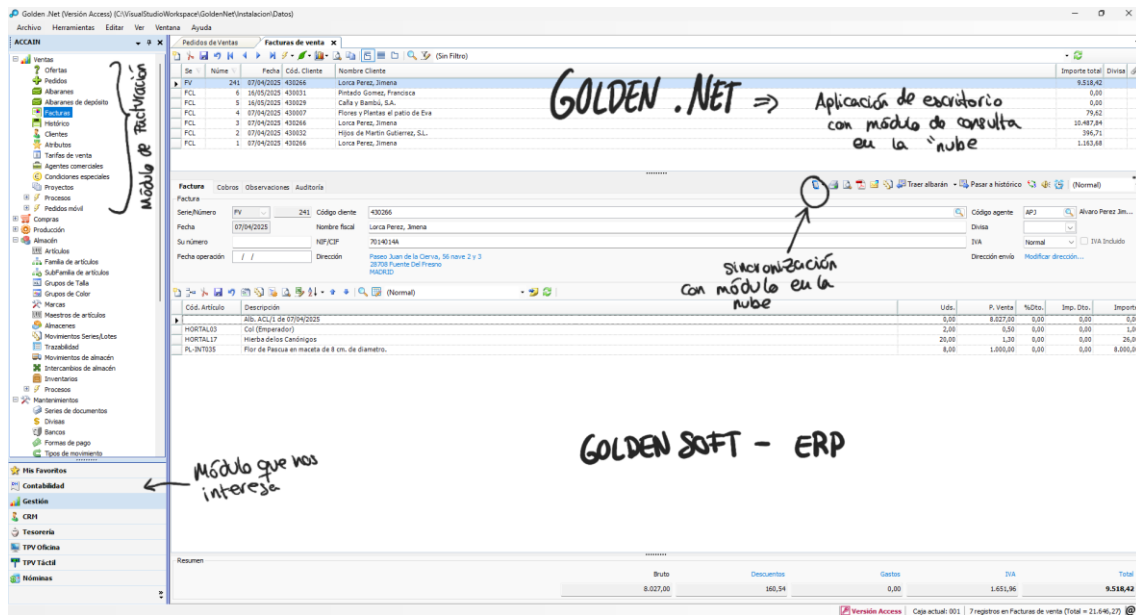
Golden .Net (Versión Access) (C:\VisualStudioWorkspace\GoldenNet\Instalacion\Datos)

Archivo Herramientas Editar Ver Ventana Ayuda

ACCAIN

Ventas
Ofertas
Pedidos
Albaranes
Albaranes de depósito
Facturas
Histórico
Clientes
Atributos
Tarifas de venta
Agentes comerciales
Condiciones especiales
Proyectos
Procesos
Pedidos móvil
Compras
Producción
Almacén
Artículos
Familia de artículos
SubFamilia de artículos
Grupos de Talla
Grupos de Color
Marcas
Maestros de artículos
Almacenes
Movimientos Series/Lotes
Trazabilidad
Movimientos de almacén
Intercambios de almacén
Inventarios
Procesos
Mantenimientos
Series de documentos
Divisas
Bancos
Formas de pago
Tipos de movimiento

Módulo de Facturación

Mis Favoritos
Contabilidad
Gestión
CRM
Tesorería
TPV Oficina
TPV Táctil
Nóminas

Módulo que nos interesa

Pedidos de Ventas | Facturas de venta

(Sin Filtro)

| Se | Núme | Fecha | Cód. Cliente | Nombre Cliente | Importe total | Divisa |
|---|---|---|---|---|---|---|
| FV | 241 | 07/04/2025 | 430266 | Lorca Perez, Jimena | 9.518,42 | |
| FCL | 6 | 16/05/2025 | 430031 | Pintado Gomez, Francisca | 0,00 | |
| FCL | 5 | 16/05/2025 | 430029 | Caña y Bambú, S.A. | 0,00 | |
| FCL | 4 | 07/04/2025 | 430007 | Flores y Plantas el patio de Eva | 79,62 | |
| FCL | 3 | 07/04/2025 | 430266 | Lorca Perez, Jimena | 10.487,84 | |
| FCL | 2 | 07/04/2025 | 430032 | Hijos de Martin Gutierrez, S.L. | 396,71 | |
| FCL | 1 | 07/04/2025 | 430266 | Lorca Perez, Jimena | 1.163,68 | |

GOLDEN .NET => Aplicación de escritorio con módulo de consulta en la "nube"

Factura Cobros Observaciones Auditoría
Traer albarán Pasar a histórico (Normal)
Factura
Serie/Número FV 241 Código cliente 430266 Código agente APJ Alvaro Perez Jim...
Fecha 07/04/2025 Nombre fiscal Lorca Perez, Jimena Divisa
Su número NIF/CIF 7014014A IVA Normal IVA Incluido
Fecha operación / / Dirección Paseo Juan de la Cierva, 36 nave 2 y 3 28708 Fuente Del Fresno MADRID Dirección envío Modificar dirección...

Sincronización con módulo en la nube

(Normal)

| Cód. Artículo | Descripción | Uds. | P. Venta | %Dto. | Imp. Dto. | Importe |
|---|---|---|---|---|---|---|
| | Alb. ACL/1 de 07/04/2025 | 0,00 | 8.027,00 | 0,00 | 0,00 | 0,00 |
| HORTAL03 | Col (Emperador) | 2,00 | 0,50 | 0,00 | 0,00 | 1,0 |
| HORTAL17 | Hierba delos Canónigos | 20,00 | 1,30 | 0,00 | 0,00 | 26,0 |
| PL-INT035 | Flor de Pascua en maceta de 8 cm. de diametro. | 8,00 | 1.000,00 | 0,00 | 0,00 | 8.000,0 |

GOLDEN SOFT - ERP

Resumen
| Bruto | Descuentos | Gastos | IVA | Total |
|---|---|---|---|---|
| 8.027,00 | 160,54 | 0,00 | 1.651,96 | 9.518,42 |

Versión Access | Caja actual: 001 | 7 registros en Facturas de venta (Total = 21.646,27)